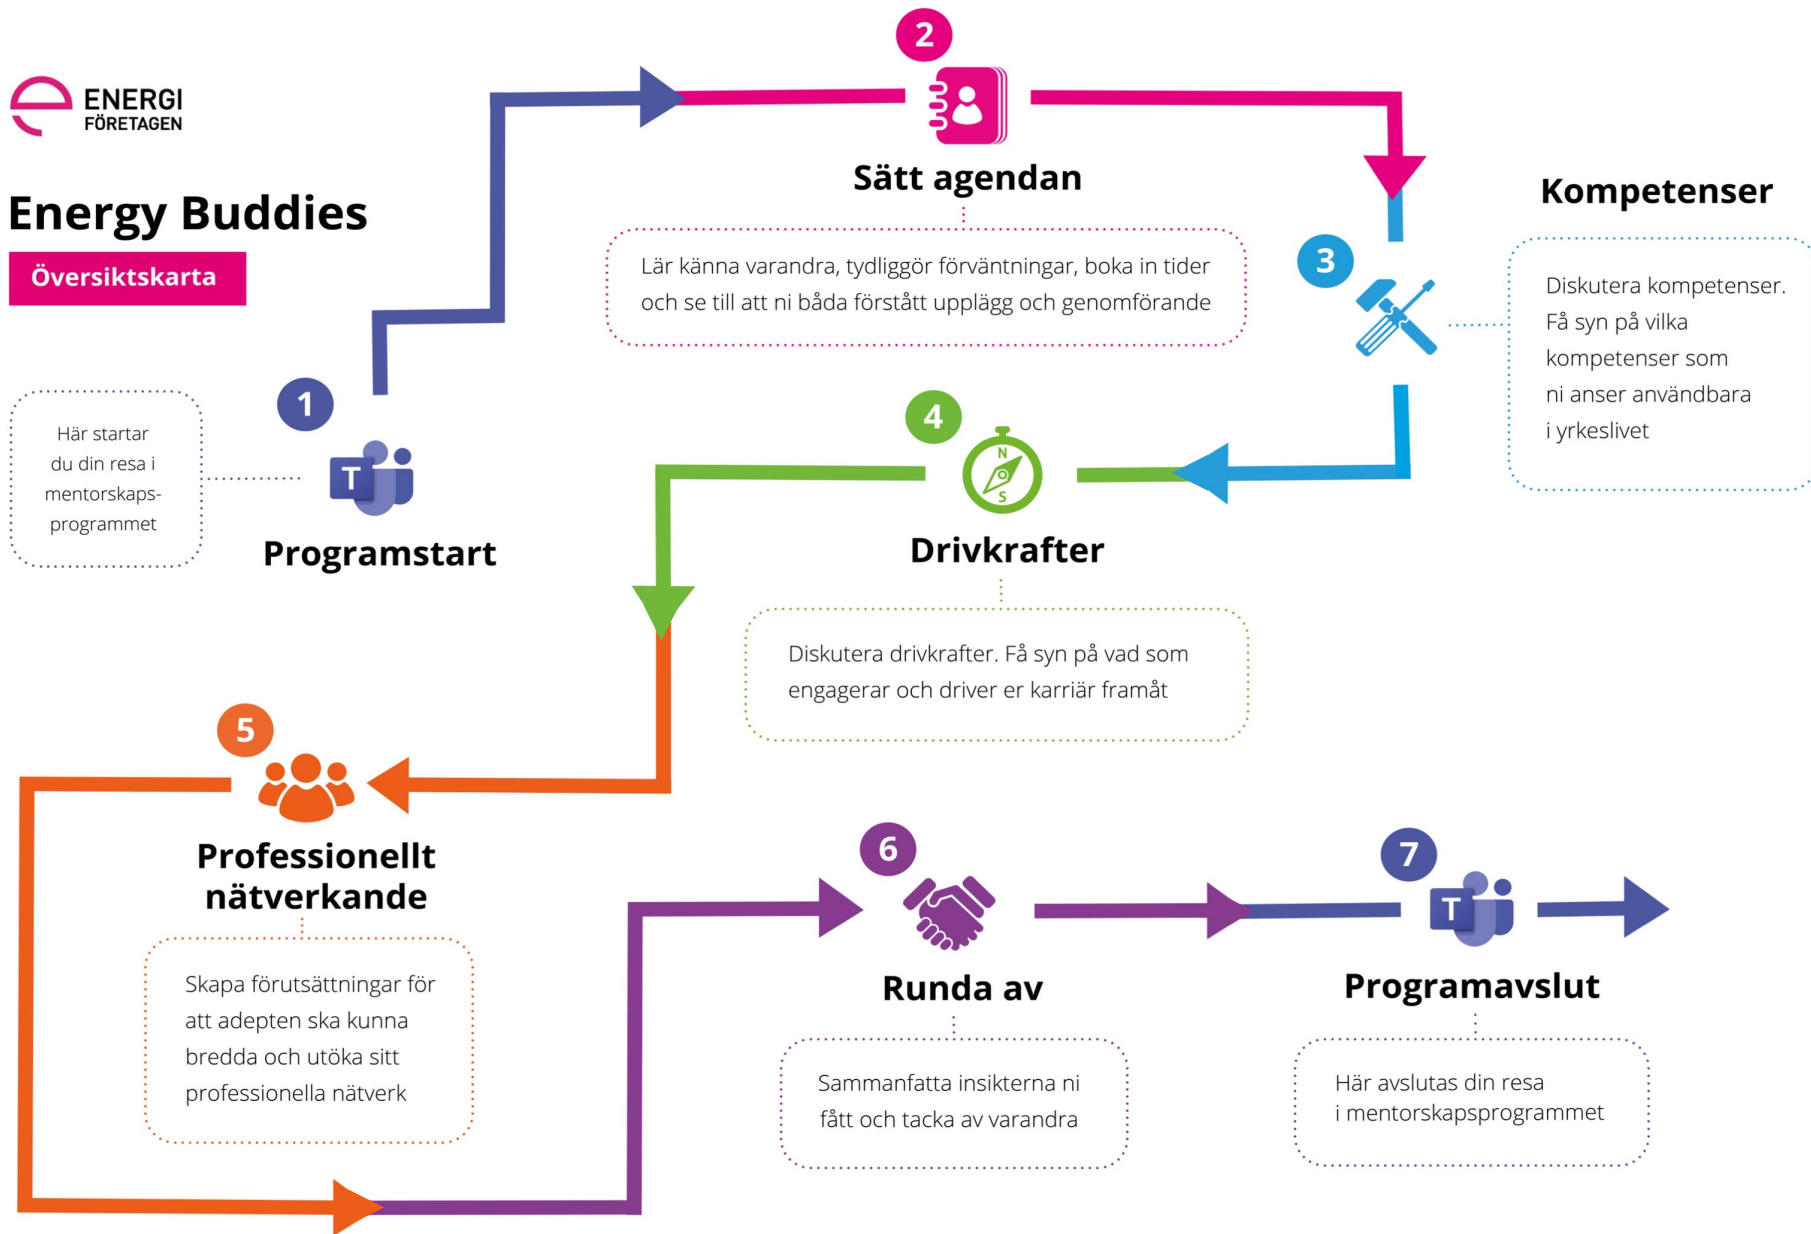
ENERGI FÖRETAGEN

Energy Buddies

Översiktskarta

Här startar du din resa i mentorskapsprogrammet

1

T

Programstart

2

Sätt agendan

Lär känna varandra, tydliggör förväntningar, boka in tider och se till att ni båda förstått upplägg och genomförande

3

Kompetenser

Diskutera kompetenser. Få syn på vilka kompetenser som ni anser användbara i yrkeslivet

4

N

S

Drivkrafter

Diskutera drivkrafter. Få syn på vad som engagerar och driver er karriär framåt

5

Professionellt nätverkande

Skapa förutsättningar för att adepten ska kunna bredda och utöka sitt professionella nätverk

6

Runda av

Sammanfatta insikterna ni fått och tacka av varandra

7

T

Programavslut

Här avslutas din resa i mentorskapsprogrammet